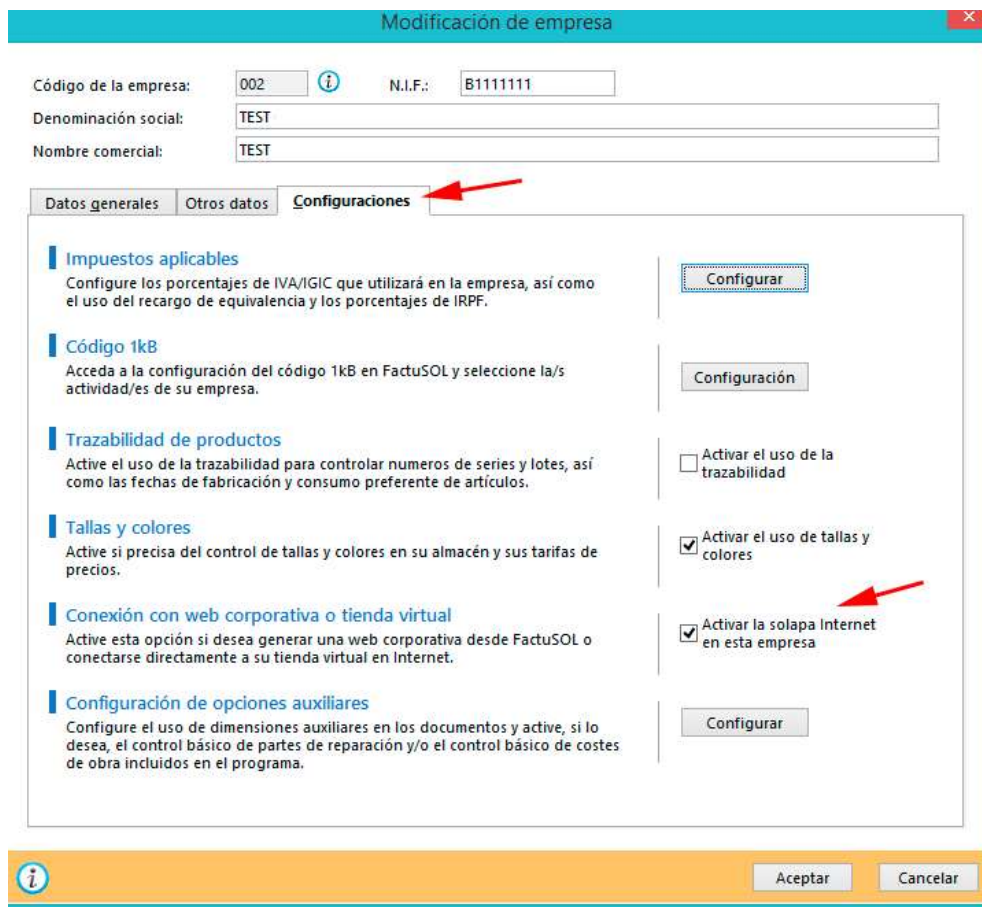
Modificación de empresa

Código de la empresa: 002 N.I.F.: B1111111

Denominación social: TEST

Nombre comercial: TEST

Datos generales | Otros datos | Configuraciones

Impuestos aplicables
Configure los porcentajes de IVA/IGIC que utilizará en la empresa, así como el uso del recargo de equivalencia y los porcentajes de IRPF.

Configurar

Código 1kB
Acceda a la configuración del código 1kB en FactuSOL y seleccione la/s actividad/es de su empresa.

Configuración

Trazabilidad de productos
Active el uso de la trazabilidad para controlar numeros de series y lotes, así como las fechas de fabricación y consumo preferente de artículos.

Activar el uso de la trazabilidad

Tallas y colores
Active si precisa del control de tallas y colores en su almacén y sus tarifas de precios.

Activar el uso de tallas y colores

Conexión con web corporativa o tienda virtual
Active esta opción si desea generar una web corporativa desde FactuSOL o conectarse directamente a su tienda virtual en Internet.

Activar la solapa Internet en esta empresa

Configuración de opciones auxiliares
Configure el uso de dimensiones auxiliares en los documentos y active, si lo desea, el control básico de partes de reparación y/o el control básico de costes de obra incluidos en el programa.

Configurar

Aceptar Cancelar